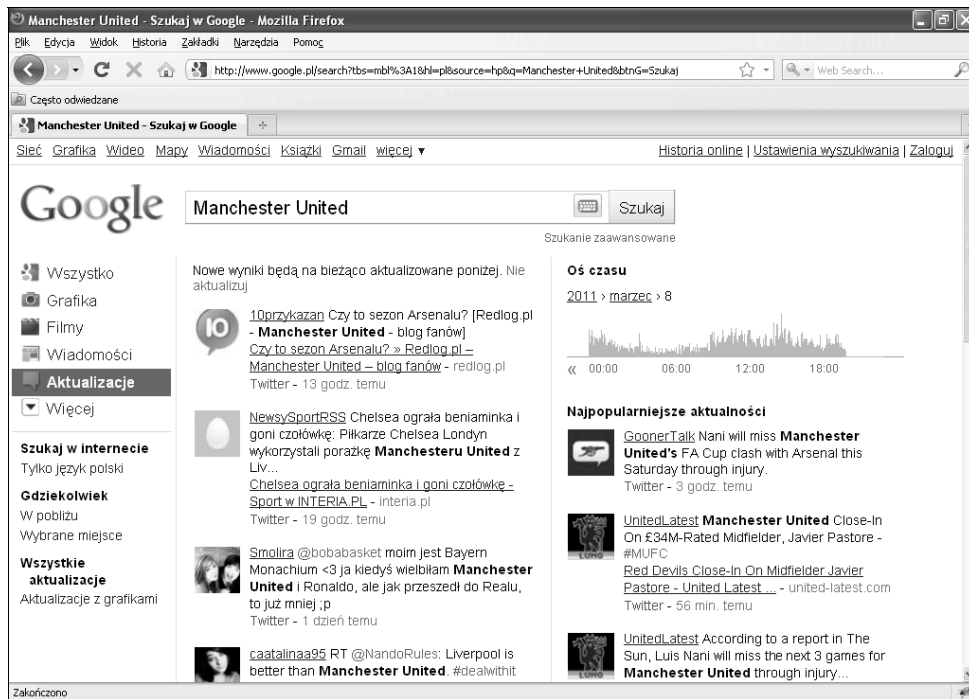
Manchester United - Szukaj w Google - Mozilla Firefox

Plik Edycja Widok Historia Zakładki Narzędzia Pomoc

http://www.google.pl/search?tbs=mbl%3A1&hl=pl&source=hp&q=Manchester+United&btnG=Szukaj

Web Search...

Często odwiedzane

Manchester United - Szukaj w Google

Sieć Grafika Wideo Mapy Wiadomości Książki Gmail więcej ▾

Historia online | Ustawienia wyszukiwania | Zaloguj

Google

Manchester United

Szukaj

Szukanie zaawansowane

Wszystko
Grafika
Filmy
Wiadomości
Aktualizacje
Więcej

Szukaj w internecie
Tylko język polski

Gdziekolwiek
W pobliżu
Wybrane miejsce

Wszystkie aktualizacje
Aktualizacje z grafikami

Nowe wyniki będą na bieżąco aktualizowane poniżej. Nie aktualizuj

10przykazan Czy to sezon Arsenalu? [Redlog.pl - **Manchester United** - blog fanów]
Czy to sezon Arsenalu? » Redlog.pl – Manchester United – blog fanów - redlog.pl
Twitter - 13 godz. temu

NewsySportRSS Chelsea ograła beniaminka i goni czołówkę: Piłkarze Chelsea Londyn wykorzystali porażkę **Mancheseru United** z Liv...
Chelsea ograła beniaminka i goni czołówkę - Sport w INTERIA.PL - interia.pl
Twitter - 19 godz. temu

Smolira @bobabasket moim jest Bayern Monachium <3 ja kiedyś wielbiłam **Manchester United** i Ronaldo, ale jak przeszedł do Realu, to już mniej ;p
Twitter - 1 dzień temu

caatalinaa95 RT @NandoRules: Liverpool is better than **Manchester United**. #dealwithit

Oś czasu

2011 › marzec › 8

« 00:00 06:00 12:00 18:00

Najpopularniejsze aktualności

GoonerTalk Nani will miss **Manchester United's** FA Cup clash with Arsenal this Saturday through injury.
Twitter - 3 godz. temu

UnitedLatest **Manchester United** Close-In On £34M-Rated Midfielder, Javier Pastore - #MUFC
Red Devils Close-In On Midfielder Javier Pastore - United Latest ... - united-latest.com
Twitter - 56 min. temu

UnitedLatest According to a report in The Sun, Luis Nani will miss the next 3 games for **Manchester United** through injury...

Zakończono